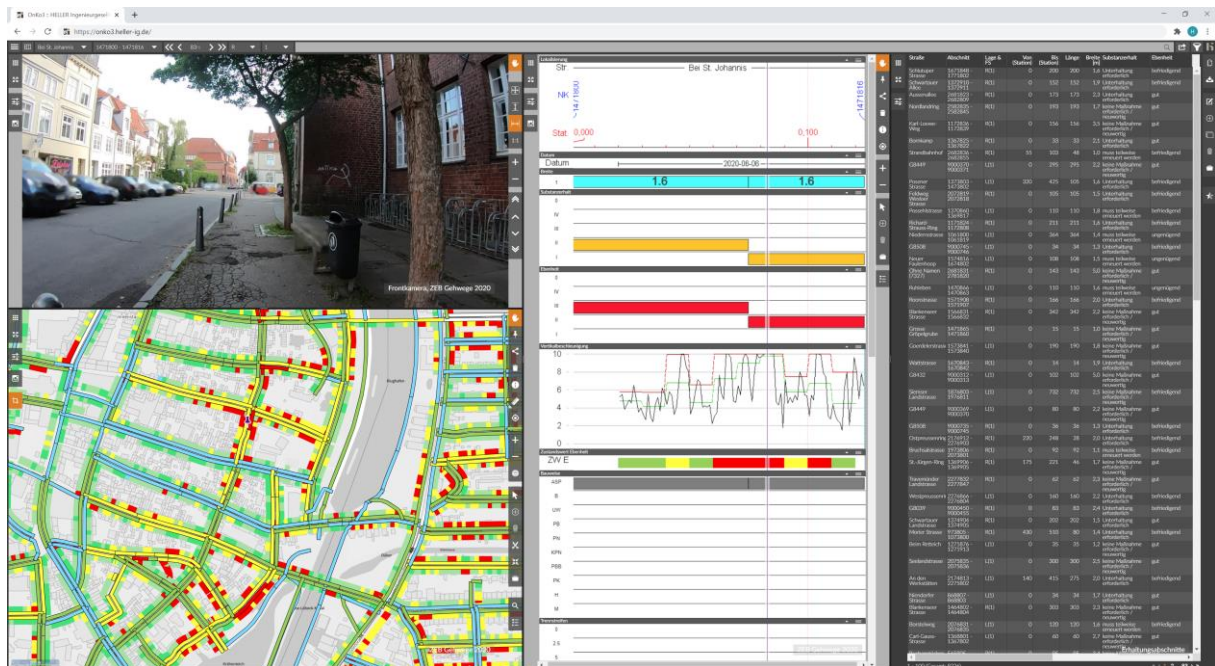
Onko3 : HELLER Ingenieurgesell ×

https://onko3.heller-ig.de/

Bei St. Johannis

Frontkamera, ZEB Gehwege 2020

Lokalisierung

Str.

Bei St. Johannis

NK

Stat

0,000

0,100

Datum

Datum

2020-06-06

Breite

1.6

1.6

Substanzwert

V

IV

III

II

I

Ebenheit

V

IV

III

II

I

Vertikalbeschleunigung

10

8

6

4

2

0

Zustandswert Ebenheit

ZW E

Bauweise

ASP

B

Unr

PB

PN

KPN

PBB

PK

H

M

Trennstreifen

3

2.5

2

| Straße | Abschnitt | Lage & FS | Von (Station) | Bis (Station) | Länge | Breite (m) | Substanzerhalt | Ebenheit |
|---|---|---|---|---|---|---|---|---|
| Schlüter Strasse | | R(1) | 0 | 200 | 200 | 1.6 | Unterhaltung erforderlich | befriedigend |
| Schwartauer Allee | | R(1) | 0 | 152 | 152 | 1.8 | Unterhaltung erforderlich | befriedigend |
| Ausamsallee | | R(1) | 0 | 173 | 173 | 2.3 | Unterhaltung erforderlich | gut |
| Nordlandring | | R(1) | 0 | 193 | 193 | 1.7 | keine Maßnahme erforderlich / neuwertig | gut |
| Karl-Lerner-Weg | | R(1) | 0 | 154 | 154 | 3.5 | keine Maßnahme erforderlich / neuwertig | befriedigend |
| Bornkamp | | R(1) | 0 | 33 | 33 | 2.1 | Unterhaltung erforderlich | gut |
| Strandbahnhof | | R(1) | 55 | 103 | 48 | 3.0 | muss teilweise erneuert werden | befriedigend |
| GB449 | | R(1) | 0 | 295 | 295 | 2.2 | keine Maßnahme erforderlich / neuwertig | gut |
| Possmer Strasse | | L(1) | 300 | 425 | 105 | 1.6 | Unterhaltung erforderlich | befriedigend |
| Feldweg Westhof Strasse | | R(1) | 0 | 105 | 105 | 1.5 | Unterhaltung erforderlich | befriedigend |
| Roeckstrasse | | L(1) | 0 | 110 | 110 | 1.8 | muss teilweise erneuert werden | befriedigend |
| Richard-Strauss-Ring | | L(1) | 0 | 211 | 211 | 1.6 | Unterhaltung erforderlich | befriedigend |
| Moelerstrasse | | L(1) | 0 | 364 | 364 | 1.4 | muss teilweise erneuert werden | ungenügend |
| GB508 | | R(1) | 0 | 34 | 34 | 1.2 | Unterhaltung erforderlich | ungenügend |
| Neuer Fauhelmsp | | L(1) | 0 | 108 | 108 | 1.5 | muss teilweise erneuert werden | befriedigend |